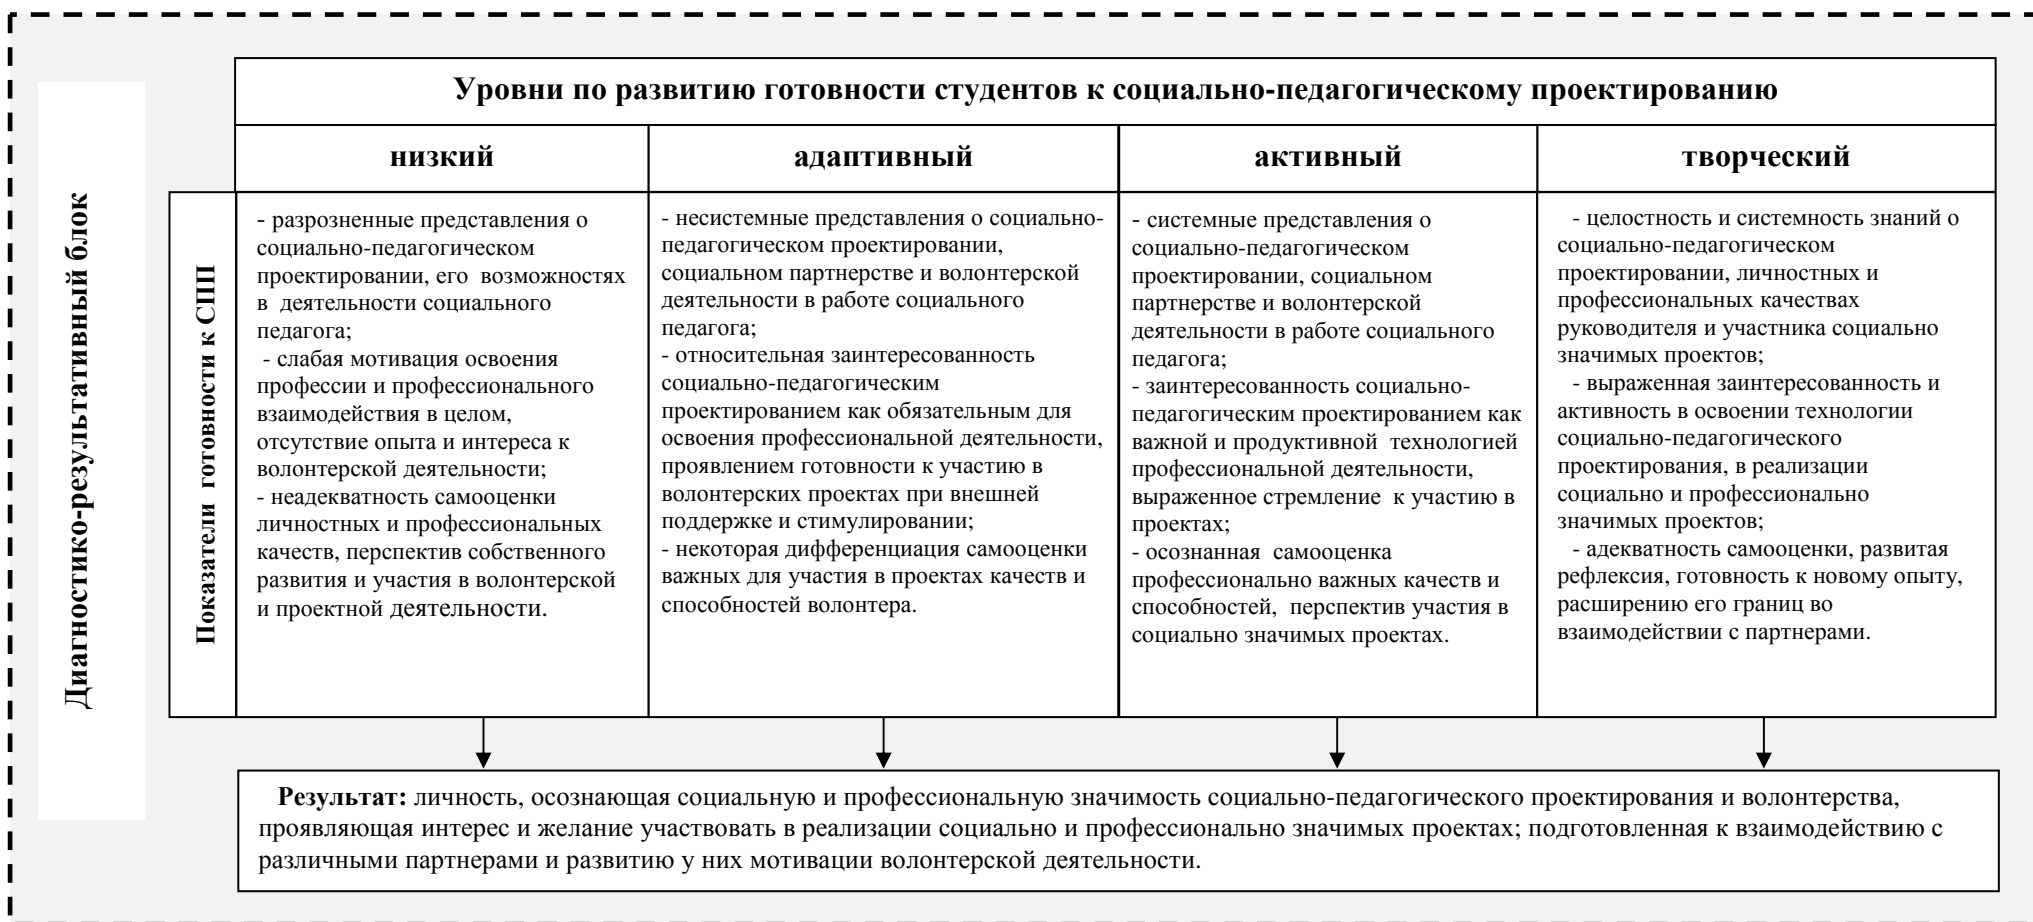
Диагностико-результативный блок

Уровни по развитию готовности студентов к социально-педагогическому проектированию

Показатели готовности к СПП

| низкий | адаптивный | активный | творческий |
|---|---|---|---|
| - разрозненные представления о социально-педагогическом проектировании, его возможностях в деятельности социального педагога; - слабая мотивация освоения профессии и профессионального взаимодействия в целом, отсутствие опыта и интереса к волонтерской деятельности; - неадекватность самооценки личностных и профессиональных качеств, перспектив собственного развития и участия в волонтерской и проектной деятельности. | - несистемные представления о социально-педагогическом проектировании, социальном партнерстве и волонтерской деятельности в работе социального педагога; - относительная заинтересованность социально-педагогическим проектированием как обязательным для освоения профессиональной деятельности, проявлением готовности к участию в волонтерских проектах при внешней поддержке и стимулировании; - некоторая дифференциация самооценки важных для участия в проектах качеств и способностей волонтера. | - системные представления о социально-педагогическом проектировании, социальном партнерстве и волонтерской деятельности в работе социального педагога; - заинтересованность социально-педагогическим проектированием как важной и продуктивной технологией профессиональной деятельности, выраженное стремление к участию в проектах; - осознанная самооценка профессионально важных качеств и способностей, перспектив участия в социально значимых проектах. | - целостность и системность знаний о социально-педагогическом проектировании, личностных и профессиональных качествах руководителя и участника социально значимых проектов; - выраженная заинтересованность и активность в освоении технологии социально-педагогического проектирования, в реализации социально и профессионально значимых проектов; - адекватность самооценки, развитая рефлексия, готовность к новому опыту, расширению его границ во взаимодействии с партнерами. |

Результат: личность, осознающая социальную и профессиональную значимость социально-педагогического проектирования и волонтерства, проявляющая интерес и желание участвовать в реализации социально и профессионально значимых проектах; подготовленная к взаимодействию с различными партнерами и развитию у них мотивации волонтерской деятельности.